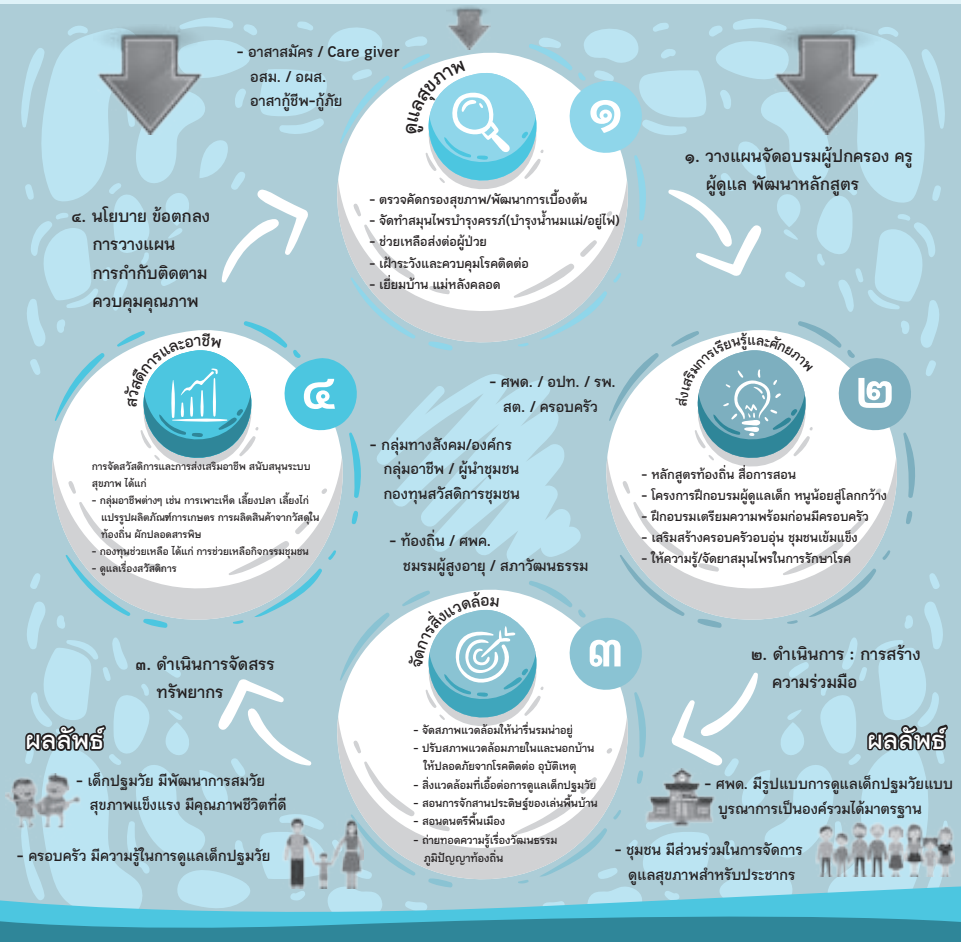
- อาสาสมัคร / Care giver
อสม. / อผส.
อาสากู้ชีพ-กู้ภัย

ดูแลสุขภาพ

๑

- ตรวจคัดกรองสุขภาพ/พัฒนาการเบื้องต้น
- จัดทำสมุนไพรบำรุงครรภ์(บำรุงน้ำนมแม่/อยู่ไฟ)
- ช่วยเหลือส่งต่อผู้ป่วย
- เฝ้าระวังและควบคุมโรคติดต่อ
- เยี่ยมบ้าน แม่หลังคลอด

๑. วางแผนจัดอบรมผู้ปกครอง ครู ผู้ดูแล พัฒนาหลักสูตร

๔. นโยบาย ข้อตกลง การวางแผน การกำกับติดตาม ควบคุมคุณภาพ

สวัสดิการและอาชีพ

๔

การจัดสวัสดิการและการส่งเสริมอาชีพ สนับสนุนระบบสุขภาพ ได้แก่
- กลุ่มอาชีพต่างๆ เช่น การเพาะเห็ด เลี้ยงปลา เลี้ยงไก่ แปรรูปผลิตภัณฑ์การเกษตร การผลิตสินค้าจากวัสดุในท้องถิ่น ผักปลอดสารพิษ
- กองทุนช่วยเหลือ ได้แก่ การช่วยเหลือกิจกรรมชุมชน
- ดูแลเรื่องสวัสดิการ

- ศพด. / อปท. / รพ.สต. / ครอบครัว

- กลุ่มทางสังคม/องค์กร กลุ่มอาชีพ / ผู้นำชุมชน กองทุนสวัสดิการชุมชน

- ท้องถิ่น / ศพด. ชมรมผู้สูงอายุ / สภาวัฒนธรรม

ส่งเสริมการเรียนรู้และศักยภาพ

๒

- หลักสูตรท้องถิ่น สื่อการสอน
- โครงการฝึกอบรมผู้ดูแลเด็ก หนูน้อยสู่โลกกว้าง
- ฝึกอบรมเตรียมความพร้อมก่อนมีครอบครัว
- เสริมสร้างครอบครัวอบอุ่น ชุมชนเข้มแข็ง
- ให้ความรู้/จัดยาสมุนไพรในการรักษาโรค

จัดการสิ่งแวดล้อม

๓

- จัดสภาพแวดล้อมให้น่ารื่นรมน่าอยู่
- ปรับสภาพแวดล้อมภายในและนอกบ้าน ให้ปลอดภัยจากโรคติดต่อ อุบัติเหตุ
- สิ่งแวดล้อมที่เอื้อต่อการดูแลเด็กปฐมวัย
- สอนการจักสานประดิษฐ์ของเล่นพื้นบ้าน
- สอนดนตรีพื้นเมือง
- ถ่ายทอดความรู้เรื่องวัฒนธรรม ภูมิปัญญาท้องถิ่น

๓. ดำเนินการจัดสรรทรัพยากร

๒. ดำเนินการ : การสร้างความร่วมมือ

ผลลัพธ์

- เด็กปฐมวัย มีพัฒนาการสมวัย สุขภาพแข็งแรง มีคุณภาพชีวิตที่ดี

- ครอบครัว มีความรู้ในการดูแลเด็กปฐมวัย

ผลลัพธ์

- ศพด. มีรูปแบบการดูแลเด็กปฐมวัยแบบบูรณาการเป็นองค์รวมได้มาตรฐาน

- ชุมชน มีส่วนร่วมในการจัดการดูแลสุขภาพสำหรับประชากร